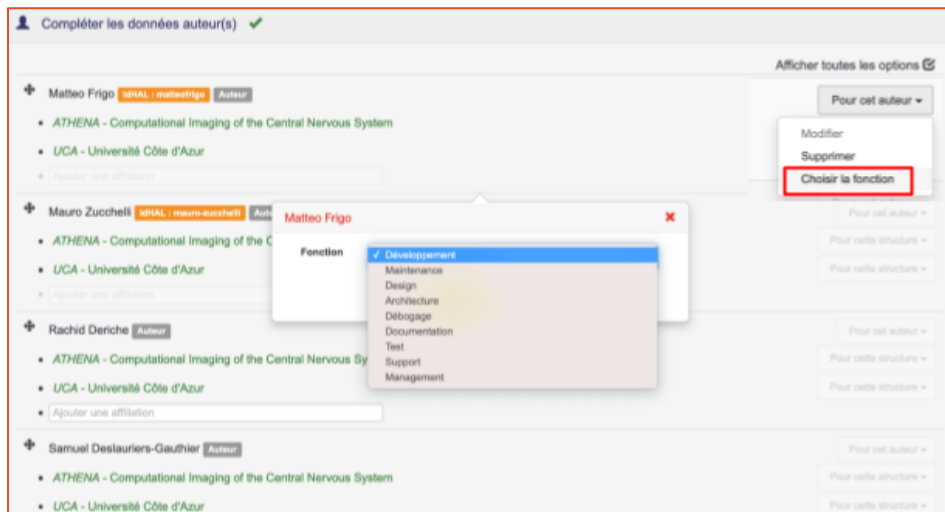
Compléter les données auteur(s) ✔

Afficher toutes les options

Matteo Frigo IdHAL : matteofrigo Auteur

Pour cet auteur ▾

Modifier
Supprimer
Choisir la fonction

• ATHENA - Computational Imaging of the Central Nervous System
• UCA - Université Côte d'Azur
• Ajouter une affiliation

Mauro Zucchelli IdHAL : mauro-zucchelli Aut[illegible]

Pour cet auteur ▾

• ATHENA - Computational Imaging of the C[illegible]

Pour cette structure ▾

• UCA - Université Côte d'Azur

Pour cette structure ▾

• Ajouter une affiliation

Matteo Frigo

Fonction

✓ Développement
Maintenance
Design
Architecture
Débogage
Documentation
Test
Support
Management

Rachid Deriche Auteur

Pour cet auteur ▾

• ATHENA - Computational Imaging of the Central Nervous Sy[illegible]

Pour cette structure ▾

• UCA - Université Côte d'Azur

Pour cette structure ▾

• Ajouter une affiliation

Samuel Deslauriers-Gauthier Auteur

Pour cet auteur ▾

• ATHENA - Computational Imaging of the Central Nervous System

Pour cette structure ▾

• UCA - Université Côte d'Azur

Pour cette structure ▾